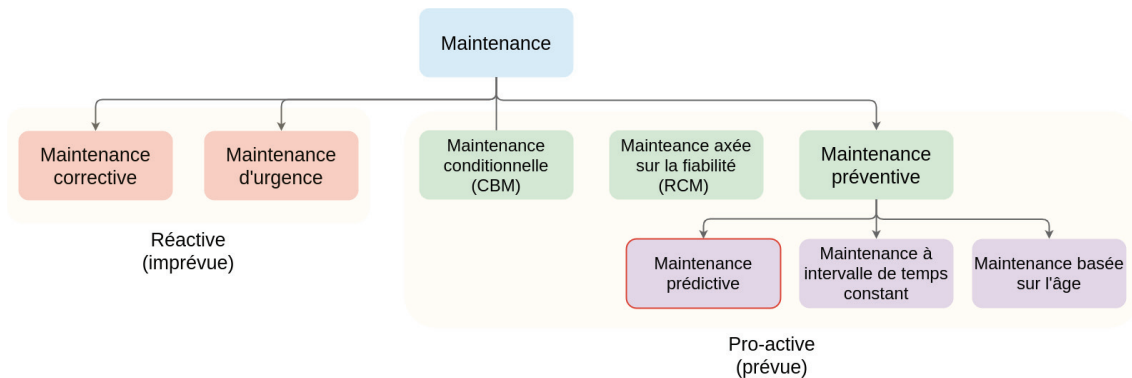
Maintenance

Maintenance corrective

Maintenance d'urgence

Réactive (imprévue)

Maintenance conditionnelle (CBM)

Mainteance axée sur la fiabilité (RCM)

Maintenance préventive

Maintenance prédictive

Maintenance à intervalle de temps constant

Maintenance basée sur l'âge

Pro-active (prévue)